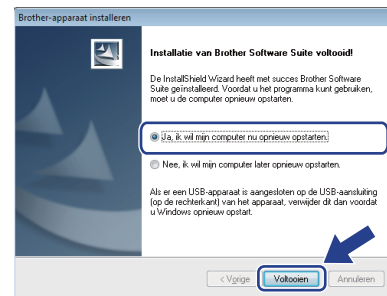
Brother-apparaat installeren

Installatie van Brother Software Suite voltooid!

De InstallShield Wizard heeft met succes Brother Software Suite geïnstalleerd. Voordat u het programma kunt gebruiken, moet u de computer opnieuw opstarten.

Ja, ik wil mijn computer nu opnieuw opstarten.

Nee, ik wil mijn computer later opnieuw opstarten.

Als er een USB-apparaat is aangesloten op de USB-aansluiting (op de rechterkant) van het apparaat, verwijder dit dan voordat u Windows opnieuw opstart.

< Vorige Voltooien Annuleren